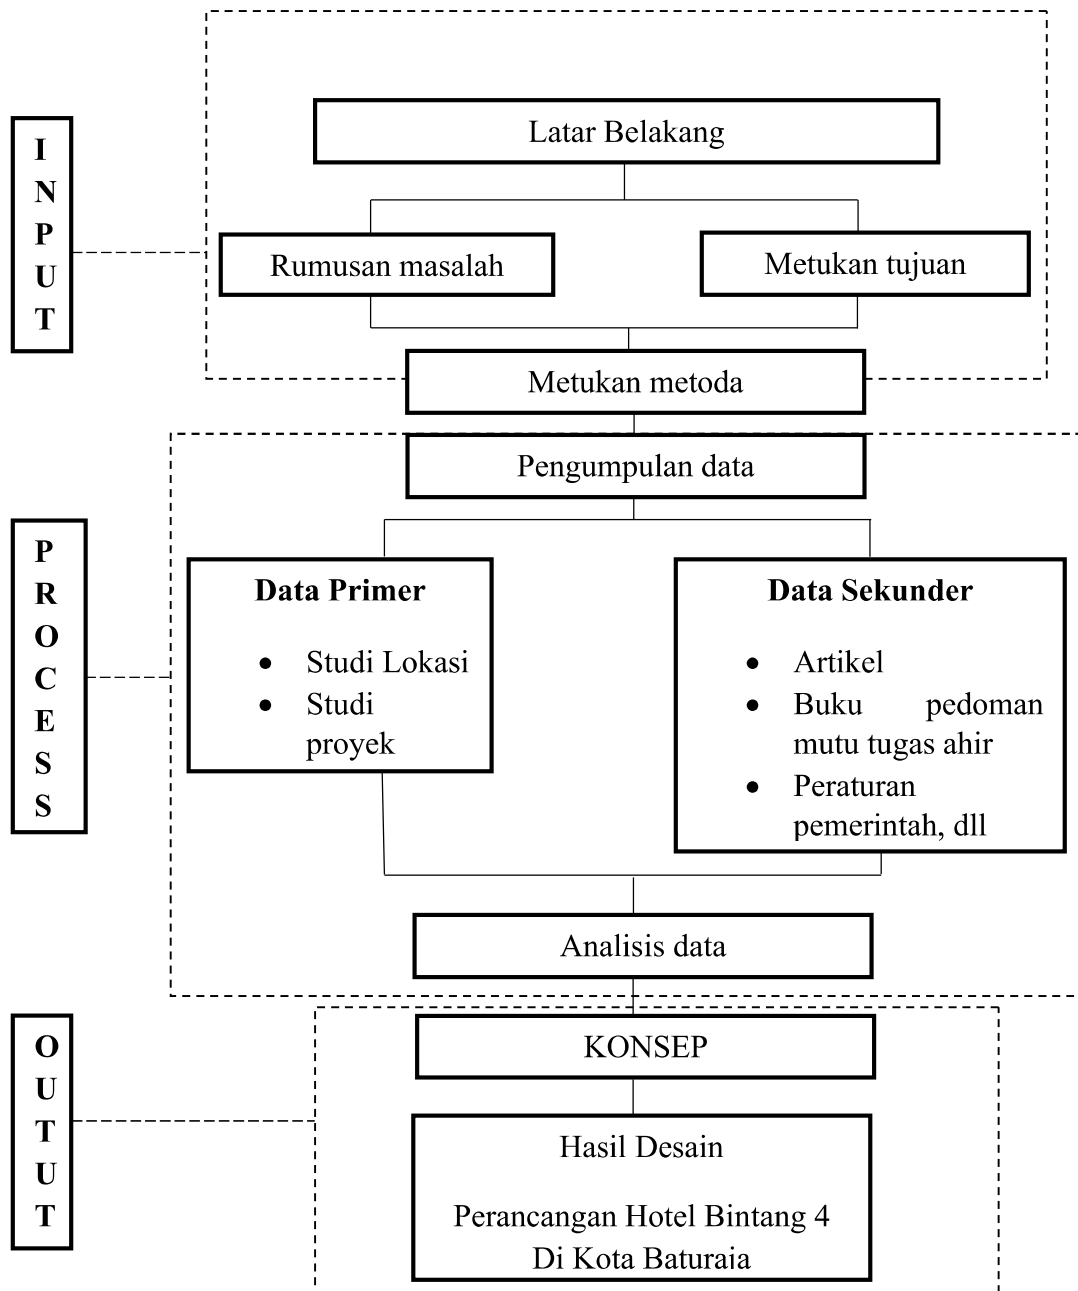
I
N
P
U
T

Latar Belakang

Rumusan masalah

Metukan tujuan

Metukan metoda

P
R
O
C
E
S
S

Pengumpulan data

**Data Primer**

- Studi Lokasi
- Studi proyek

**Data Sekunder**

- Artikel
- Buku pedoman mutu tugas ahir
- Peraturan pemerintah, dll

Analisis data

O
U
T
U
T

KONSEP

Hasil Desain

Perancangan Hotel Bintang 4 Di Kota Baturaia